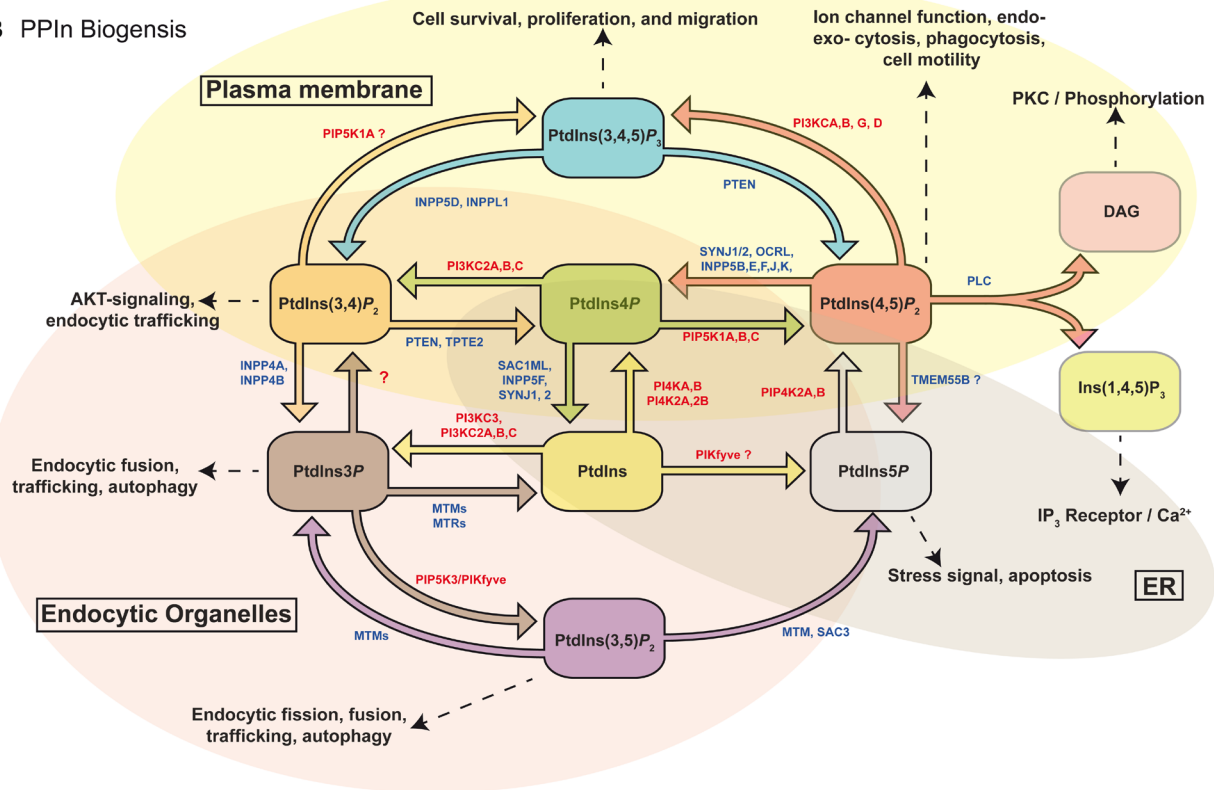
B PPIn Biogensis

Cell survival, proliferation, and migration

Ion channel function, endo- exo- cytosis, phagocytosis, cell motility

PKC / Phosphorylation

Plasma membrane

PIP5K1A ?

PtdIns(3,4,5)$P_3$

PI3KCA,B, G, D

PTEN

INPP5D, INPPL1

DAG

SYNJ1/2, OCRL, INPP5B,E,F,J,K,

PI3KC2A,B,C

PLC

AKT-signaling, endocytic trafficking

PtdIns(3,4)$P_2$

PtdIns4$P$

PtdIns(4,5)$P_2$

PTEN, TPTE2

PIP5K1A,B,C

INPP4A, INPP4B

?

SAC1ML, INPP5F, SYNJ1, 2

PI4KA,B PI4K2A,2B

PIP4K2A,B

TMEM55B ?

Ins(1,4,5)$P_3$

PI3KC3, PI3KC2A,B,C

Endocytic fusion, trafficking, autophagy

PtdIns3$P$

PtdIns

PIKfyve ?

PtdIns5$P$

MTMs MTRs

IP$_3$ Receptor / Ca$^{2+}$

PIP5K3/PIKfyve

Stress signal, apoptosis

ER

Endocytic Organelles

MTMs

PtdIns(3,5)$P_2$

MTM, SAC3

Endocytic fission, fusion, trafficking, autophagy